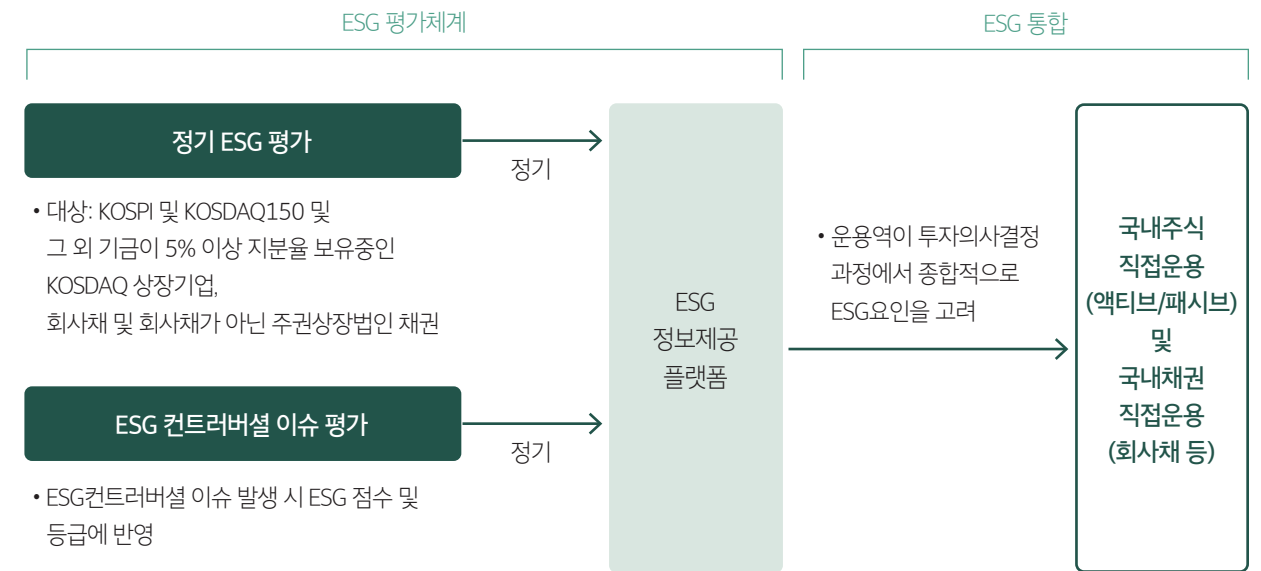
ESG 평가체계

ESG 통합

정기 ESG 평가

정기

• 대상: KOSPI 및 KOSDAQ150 및 그 외 기금이 5% 이상 지분율 보유중인 KOSDAQ 상장기업, 회사채 및 회사채가 아닌 주권상장법인 채권

ESG 컨트러버셜 이슈 평가

정기

• ESG컨트러버셜 이슈 발생 시 ESG 점수 및 등급에 반영

ESG
정보제공
플랫폼

• 운용역이 투자의사결정 과정에서 종합적으로 ESG요인을 고려

국내주식
직접운용
(액티브/패시브)
및
국내채권
직접운용
(회사채 등)